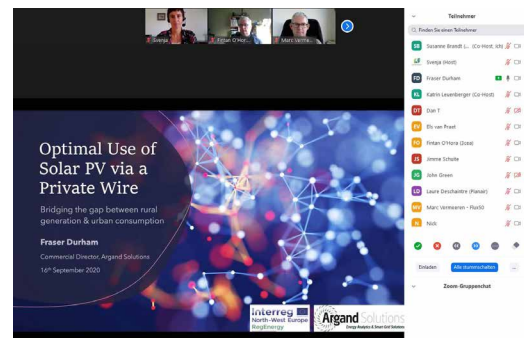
Svenja
Fintan O'Hor...
Marc Verme...

Optimal Use of Solar PV via a Private Wire

Bridging the gap between rural generation & urban consumption

Fraser Durham

Commercial Director, Argand Solutions

16th September 2020

Interreg North-West Europe RegEnergy

Argand Solutions
Energy Analytics & Smart Grid Solutions

Teilnehmer

Finden Sie einen Teilnehmer

SB Susanne Brandt (... (Co-Host, ich)
Svenja (Host)
FD Fraser Durham
KL Katrin Leuenberger (Co-Host)
DT Dan T
EV Els van Praet
FO Fintan O'Hora (Iosa)
JS Jimme Schulte
JG John Green
LD Laure Deschaintre (Pleiar)
MV Marc Vermeeren - Fluvi50
N Nick

Einladen
Alle stummschalten
...

Zoom-Gruppenchat